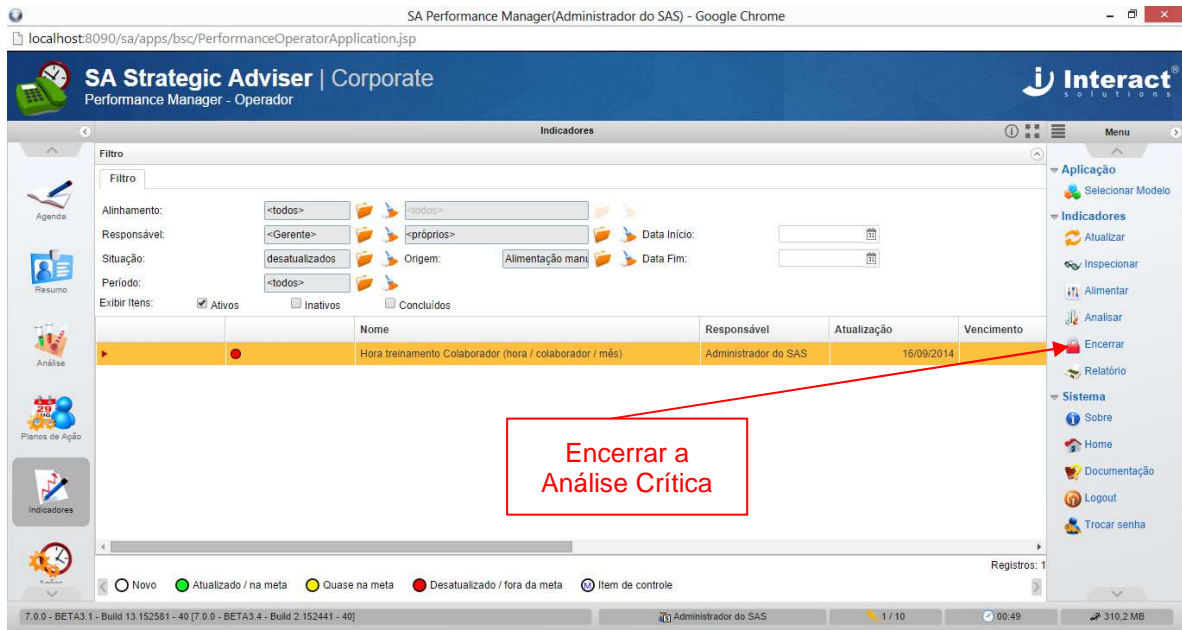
SA Performance Manager(Administrador do SAS) - Google Chrome

localhost:8090/sa/apps/bsc/PerformanceOperatorApplication.jsp

SA Strategic Adviser | Corporate
Performance Manager - Operador

Interact solutions

Indicadores

Menu

Filtro

Filtro

Alinhamento: <todos> <todos>
Responsável: <Gerente> <próprios> Data Início:
Situação: desatualizados Origem: Alimentação manu Data Fim:
Período: <todos>
Exibir Itens: Ativos Inativos Concluídos

| | | Nome | Responsável | Atualização | Vencimento |
|---|---|---|---|---|---|
| | | Hora treinamento Colaborador (hora / colaborador / mês) | Administrador do SAS | 16/09/2014 | |

Registros: 1

Novo Atualizado / na meta Quase na meta Desatualizado / fora da meta Item de controle

Agenda
Resumo
Análise
Planos de Ação
Indicadores
Ações

Aplicação
Selecionar Modelo
Indicadores
Atualizar
Inspecionar
Alimentar
Analisar
Encerrar
Relatório
Sistema
Sobre
Home
Documentação
Logout
Trocar senha

Encerrar a Análise Crítica

7.0.0 - BETA3.1 - Build 13.152581 - 40 [7.0.0 - BETA3.4 - Build 2.152441 - 40]
Administrador do SAS
1 / 10
00:49
310,2 MB